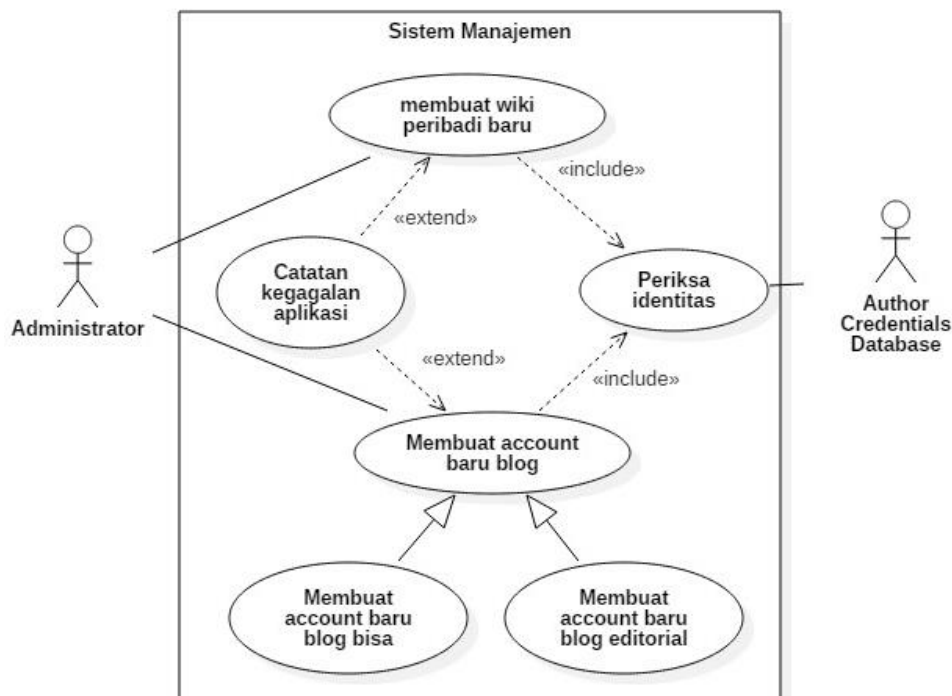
Sistem Manajemen

membuat wiki peribadi baru

«include»

«extend»

Administrator

Catatan kegagalan aplikasi

Periksa identitas

Author Credentials Database

«extend»

«include»

Membuat account baru blog

Membuat account baru blog bisa

Membuat account baru blog editorial